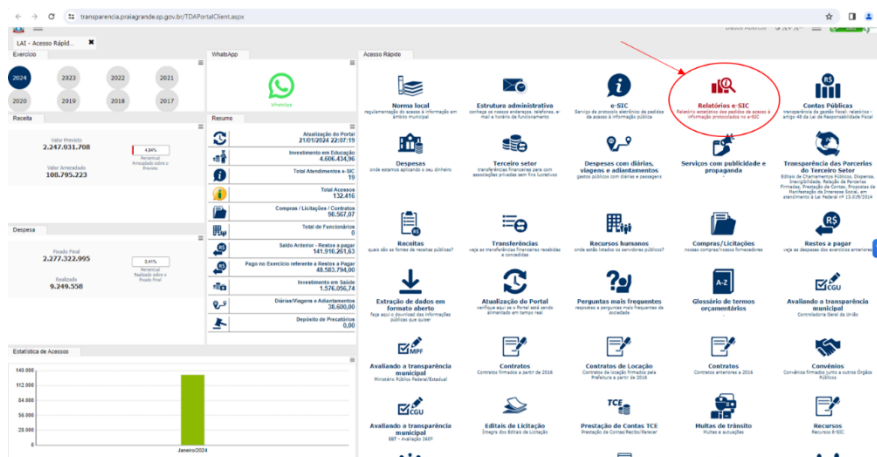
transparencia.praiagrande.sp.gov.br/TDAPortalClient.aspx

LAI - Acesso Rápid...

Exercício

2024 2023 2022 2021
2020 2019 2018 2017

WhatsApp

WhatsApp

Acesso Rápido

Receita

Valor Previsto
2.247.031.708

4,84%
Percentual Arrecadado sobre o Previsto

Valor Arrecadado
108.795.223

Resumo

Atualização do Portal
21/01/2024 22:07:19

Investimento em Educação
4.606.434,96

Total Atendimentos e-SIC
19

Total Acessos
132.416

Compras / Licitações / Contratos
96.567,07

Total de Funcionários
0

Saldo Anterior - Restos a pagar
141.916.261,63

Pago no Exercício referente a Restos a Pagar
48.583.794,90

Investimento em Saúde
1.576.056,74

Diárias/Viagens e Adiantamentos
38.600,00

Depósito de Precatórios
0,00

Despesa

Fixado Final
2.277.322.995

0,41%
Percentual Realizado sobre o Fixado Final

Realizado
9.249.558

Estatística de Acessos

140.000
112.000
84.000
56.000
28.000
0

Janeiro/2024

Normo local
regulamentação de acesso à informação em âmbito municipal

Estrutura administrativa
conheça os nossos endereços, telefones, e-mail e horário de funcionamento

e-SIC
Serviço de protocolo eletrônico de pedidos de acesso à informação pública

Relatórios e-SIC
Relatório estatístico dos pedidos de acesso à informação protocolados via e-SIC

Contas Públicas
transparência da gestão fiscal - relatório - artigo 48 da Lei de Responsabilidade Fiscal

Despesas
onde estamos aplicando o seu dinheiro

Terceiro setor
transferências financeiras para com associações privadas sem fins lucrativos

Despesas com diárias, viagens e adiantamentos
gastos públicos com diárias e passagens

Serviços com publicidade e propaganda

Transparência das Parcerias do Terceiro Setor
Editais de Chamamento Públicos, Dispensa, Inexigibilidade, Relação de Parcerias Firmadas, Prestação de Contas, Propostas de Manifestação de Interesse Social, em atendimento à Lei Federal nº 13.019/2014

Receitas
quais são as fontes de receitas públicas?

Transferências
veja as transferências financeiras recebidas e concedidas

Recursos humanos
onde estão lotados os servidores públicos?

Compras/Licitações
nossas compras/nossos fornecedores

Restos a pagar
veja as despesas dos exercícios anteriores

Extração de dados em formato aberto
faça aqui o download das informações públicas que quiser

Atualização do Portal
certifique aqui se o Portal está sendo alimentado em tempo real

Perguntas mais frequentes
respostas a perguntas mais frequentes da sociedade

Glossário de termos orçamentários

Avaliando a transparência municipal
Controladoria Geral da União

Avaliando a transparência municipal
Ministério Público Federal/Estadual

Contratos
Contratos firmados a partir de 2016

Contratos de Locação
Contratos firmados pela Prefeitura a partir de 2016

Contratos
Contratos anteriores a 2016

Convênios
Convênios firmados junto a outros Órgãos Públicos

Avaliando a transparência municipal
EBT - Avaliação 360º

Editais de Licitação
Íntegra dos Editais de Licitação

Prestação de Contas TCE
Prestação de Contas/Relatório Anual

Multas de trânsito
Multas e autuações

Recursos
Recursos E-SIC